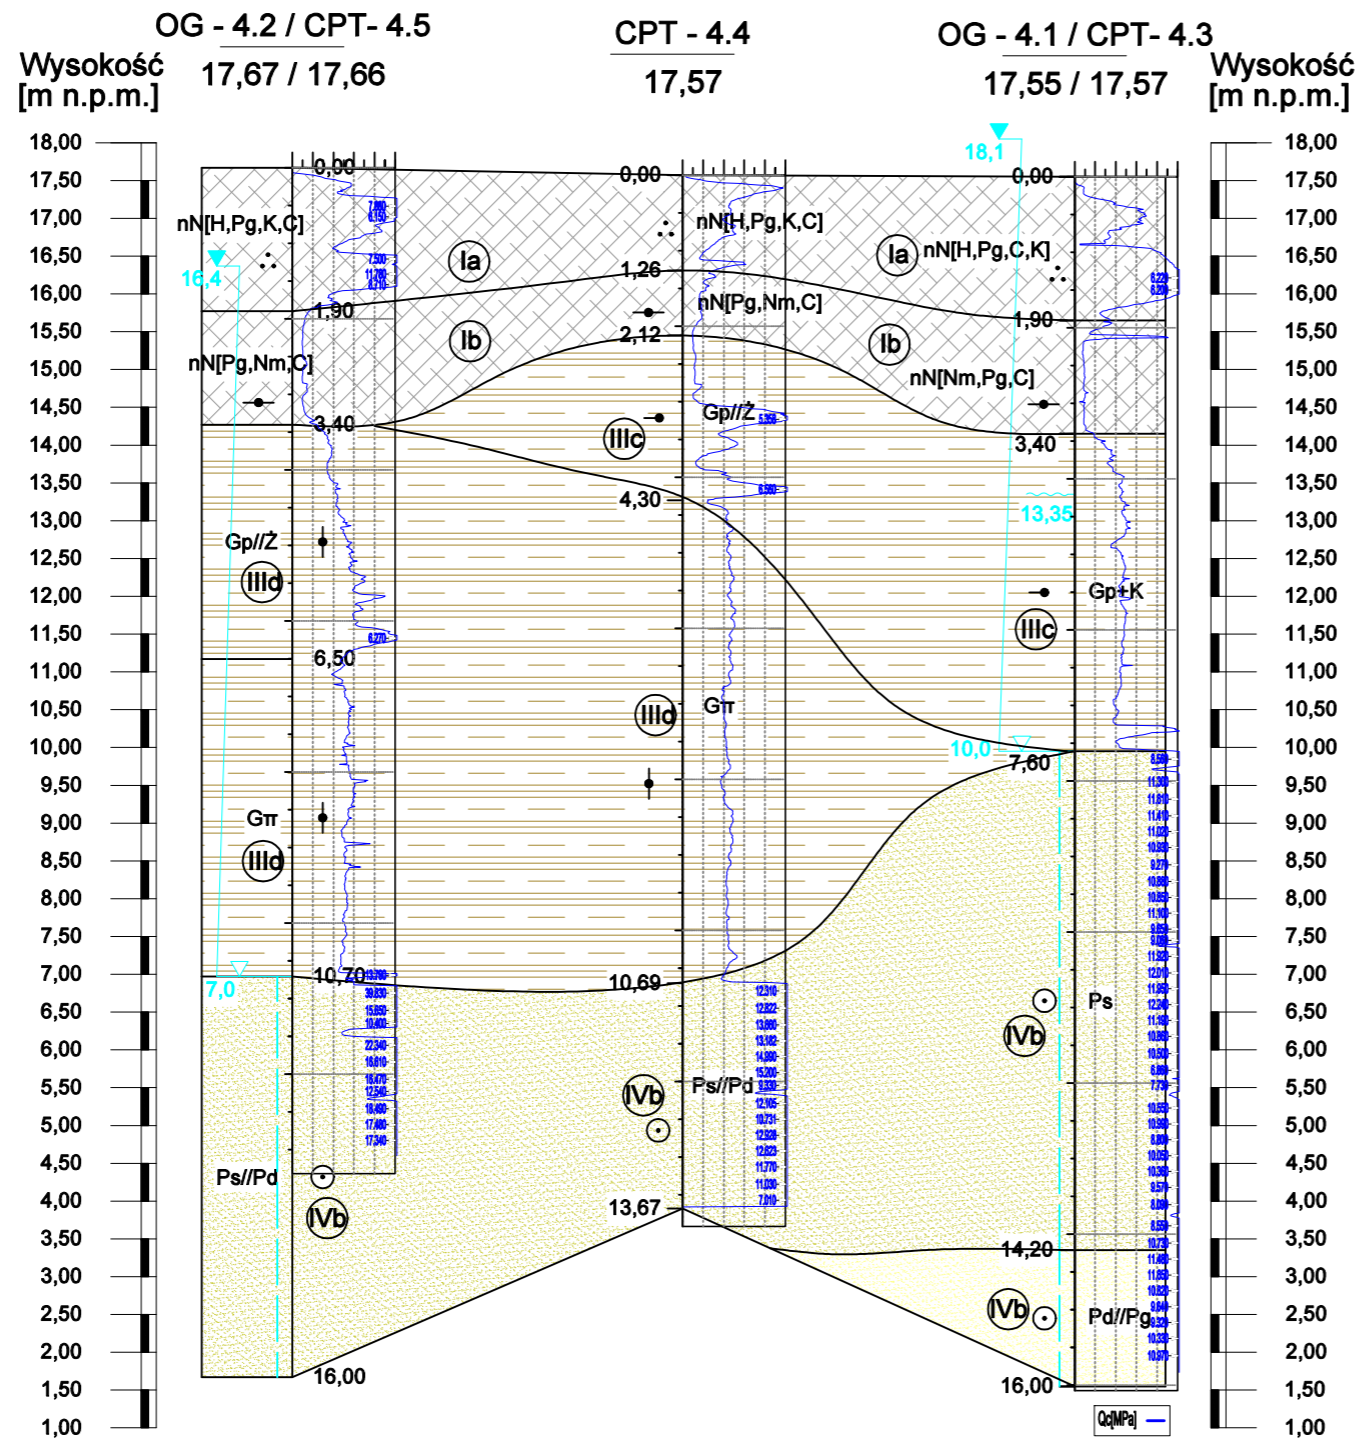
OG - 4.2 / CPT- 4.5
17,67 / 17,66

CPT - 4.4
17,57

OG - 4.1 / CPT- 4.3
17,55 / 17,57

Wysokość [m n.p.m.]

Wysokość [m n.p.m.]

18,00
17,50
17,00
16,50
16,00
15,50
15,00
14,50
14,00
13,50
13,00
12,50
12,00
11,50
11,00
10,50
10,00
9,50
9,00
8,50
8,00
7,50
7,00
6,50
6,00
5,50
5,00
4,50
4,00
3,50
3,00
2,50
2,00
1,50
1,00

0,00
nN[H,Pg,K,C]
16,4
1,90
nN[Pg,Nm,C]
3,40
Gp//Ż
IIIc
6,50
Gπ
IIId
7,0
10,70
Ps//Pd
IVb
16,00

Ia
Ib

0,00
nN[H,Pg,K,C]
1,26
nN[Pg,Nm,C]
2,12
Gp//Ż
IIIc
4,30
IIId
Gπ
10,69
IVb
Ps//Pd
13,67

18,1
0,00
Ia
nN[H,Pg,C,K]
1,90
Ib
nN[Nm,Pg,C]
3,40
13,35
Gp+K
IIIc
10,0
7,60
Ps
IVb
14,20
IVb
Pd//Pg
16,00

Qc[MPa]